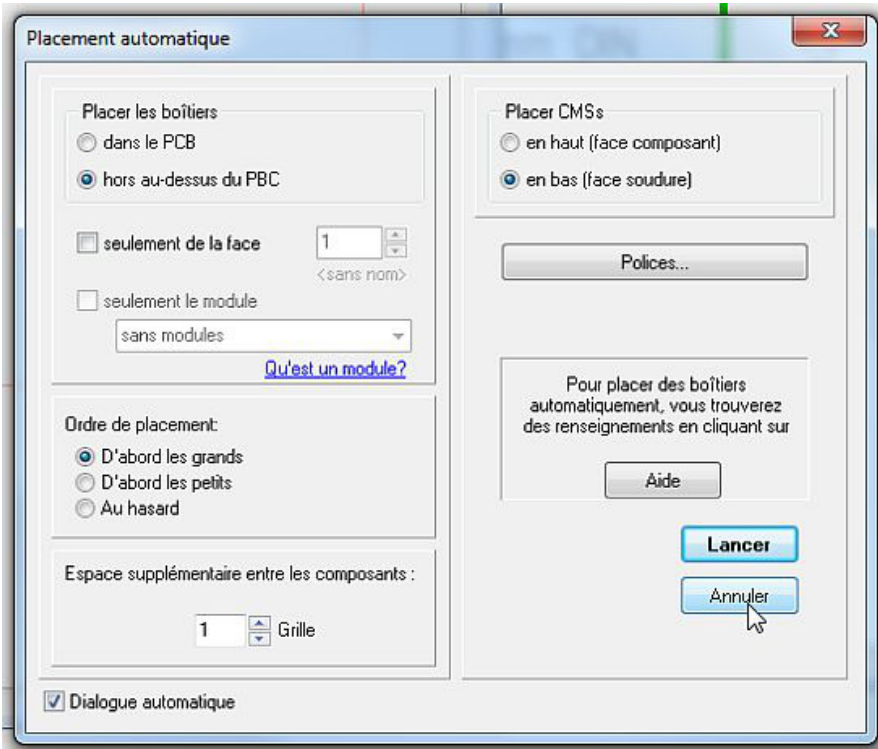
Placement automatique

Placer les boîtiers
dans le PCB
hors au-dessus du PBC

seulement de la face
1
<sans nom>

seulement le module
sans modules
Qu'est un module?

Ordre de placement:
D'abord les grands
D'abord les petits
Au hasard

Espace supplémentaire entre les composants :
1
Grille

Placer CMSs
en haut (face composant)
en bas (face soudure)

Polices...

Pour placer des boîtiers automatiquement, vous trouverez des renseignements en cliquant sur

Aide

Lancer

Annuler

Dialogue automatique